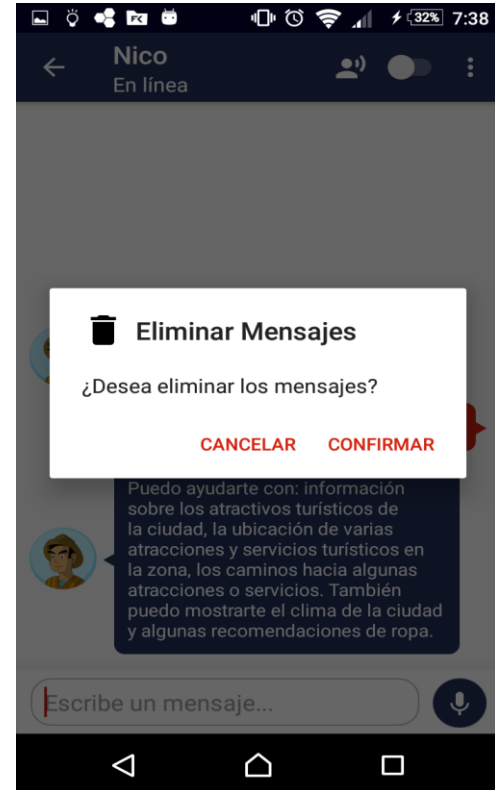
32% 7:38

Nico
En línea

Eliminar Mensajes

¿Desea eliminar los mensajes?

CANCELAR CONFIRMAR

Puedo ayudarte con: información sobre los atractivos turísticos de la ciudad, la ubicación de varias atracciones y servicios turísticos en la zona, los caminos hacia algunas atracciones o servicios. También puedo mostrarte el clima de la ciudad y algunas recomendaciones de ropa.

Escribe un mensaje...